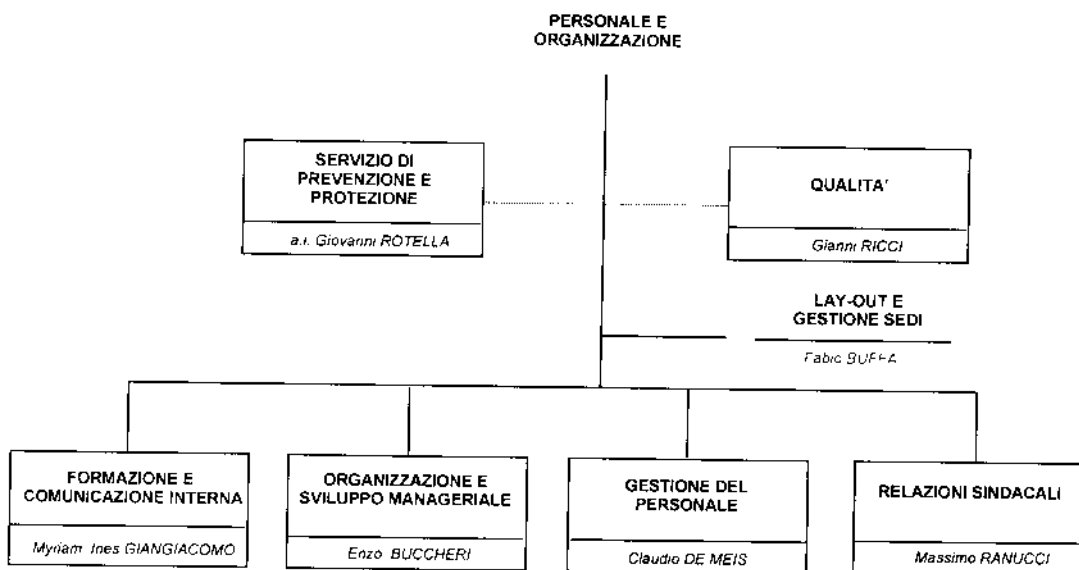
PERSONALE E ORGANIZZAZIONE

SERVIZIO DI PREVENZIONE E PROTEZIONE

a.i. Giovanni ROTELLA

QUALITA'

Gianni RICCI

LAY-OUT E GESTIONE SEDI

Fabio BUFFA

FORMAZIONE E COMUNICAZIONE INTERNA

Myriam Ines GIANGIACOMO

ORGANIZZAZIONE E SVILUPPO MANAGERIALE

Enzo BUCCHERI

GESTIONE DEL PERSONALE

Claudio DE MEIS

RELAZIONI SINDACALI

Massimo RANUCCI